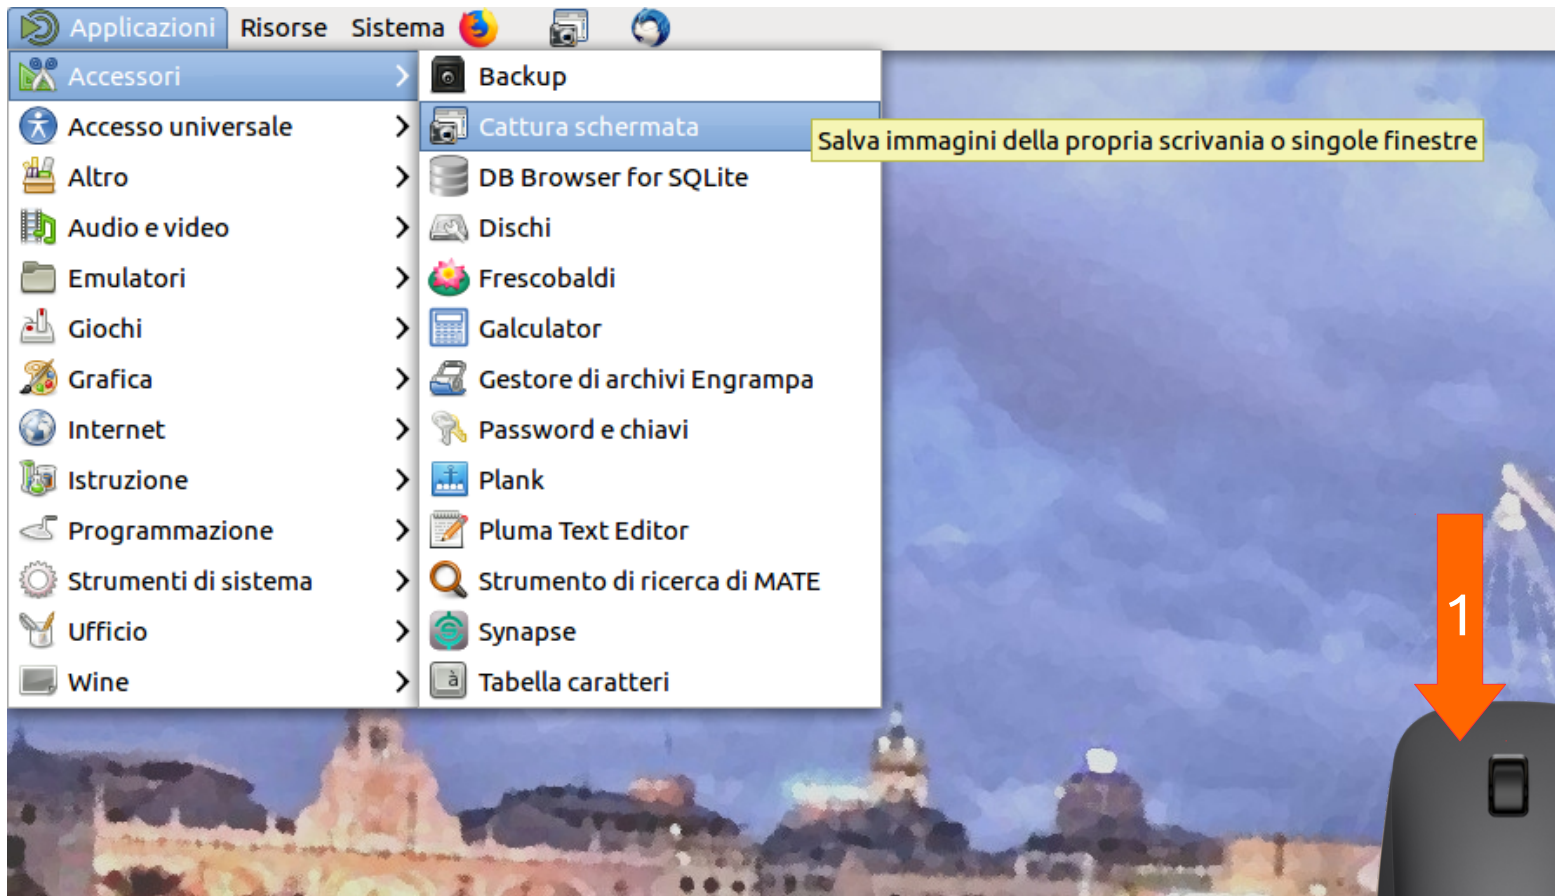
Applicazioni Risorse Sistema

Accessori
Accesso universale
Altro
Audio e video
Emulatori
Giochi
Grafica
Internet
Istruzione
Programmazione
Strumenti di sistema
Ufficio
Wine

Backup
Cattura schermata
DB Browser for SQLite
Dischi
Frescobaldi
Galculator
Gestore di archivi Engrampa
Password e chiavi
Plank
Pluma Text Editor
Strumento di ricerca di MATE
Synapse
Tabella caratteri

Salva immagini della propria scrivania o singole finestre

1